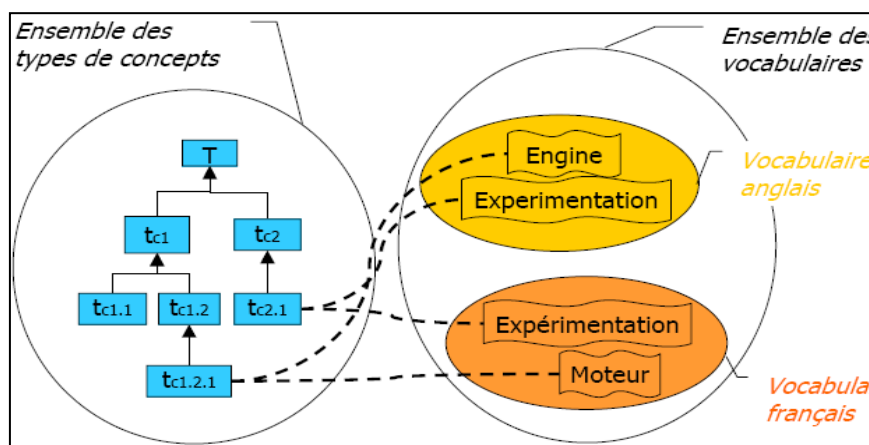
Ensemble des types de concepts

Ensemble des vocabulaires

T

$t_{c1}$

$t_{c2}$

$t_{c1.1}$

$t_{c1.2}$

$t_{c2.1}$

$t_{c1.2.1}$

Engine

Experimentation

Vocabulaire anglais

Expérimentation

Moteur

Vocabula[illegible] français